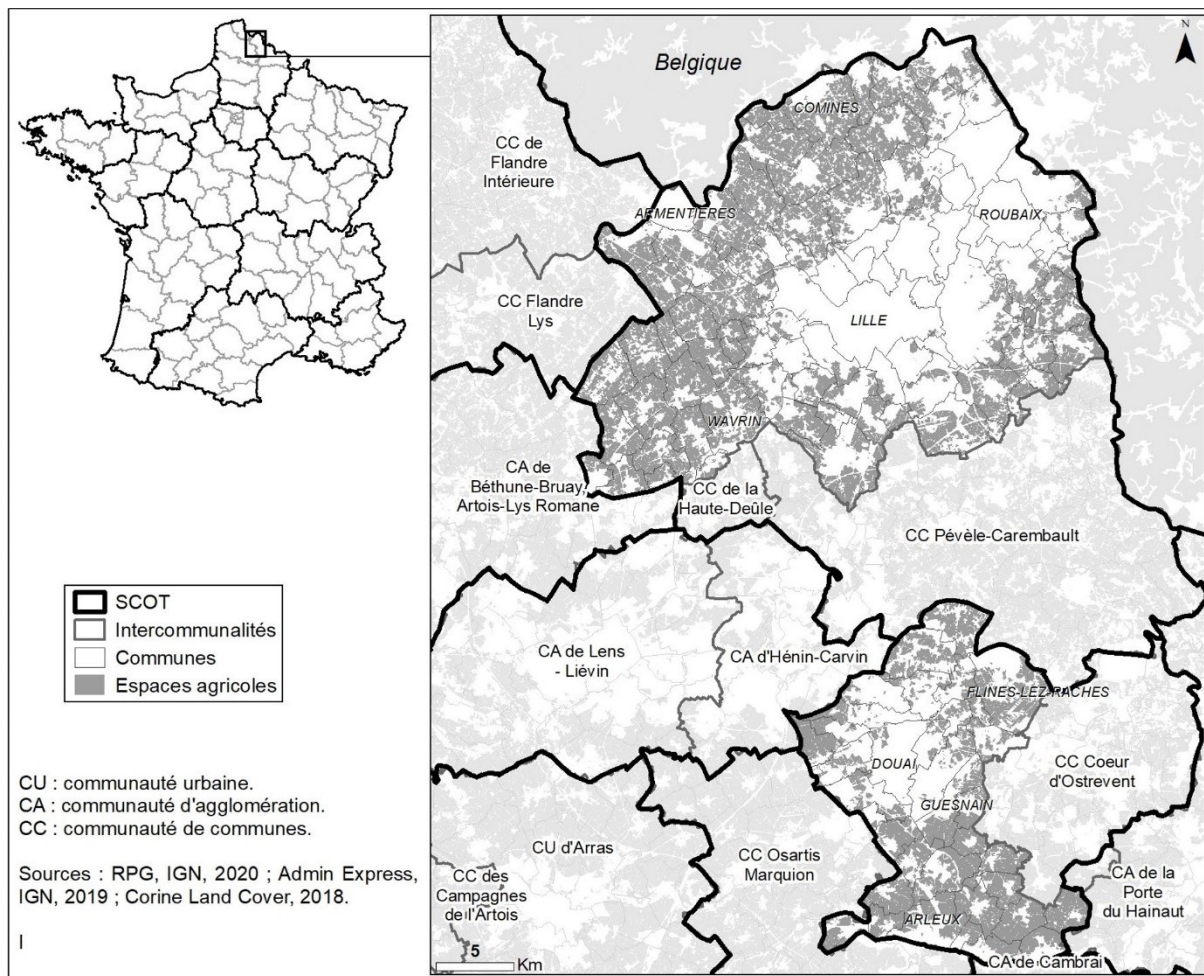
SCOT
Intercommunalités
Communes
Espaces agricoles

CU : communauté urbaine.
CA : communauté d'agglomération.
CC : communauté de communes.

Sources : RPG, IGN, 2020 ; Admin Express, IGN, 2019 ; Corine Land Cover, 2018.

N

Belgique

COMINES

CC de Flandre Intérieure

ARMENTIERES

ROUBAIX

CC Flandre Lys

LILLE

WAVRIN

CA de Béthune-Bruay, Artois-Lys Romane

CC de la Haute-Deûle

CC Pévèle-Carembault

CA de Lens - Liévin

CA d'Hénin-Carvin

FLINES-LEZ-RACHES

DOUAI

CC Coeur d'Ostrevent

GUESNAIN

CU d'Arras

CC Osartis Marquion

CC des Campagnes de l'Artois

CA de la Porte du Hainaut

ARLEUX

CA de Cambrai

5 Km